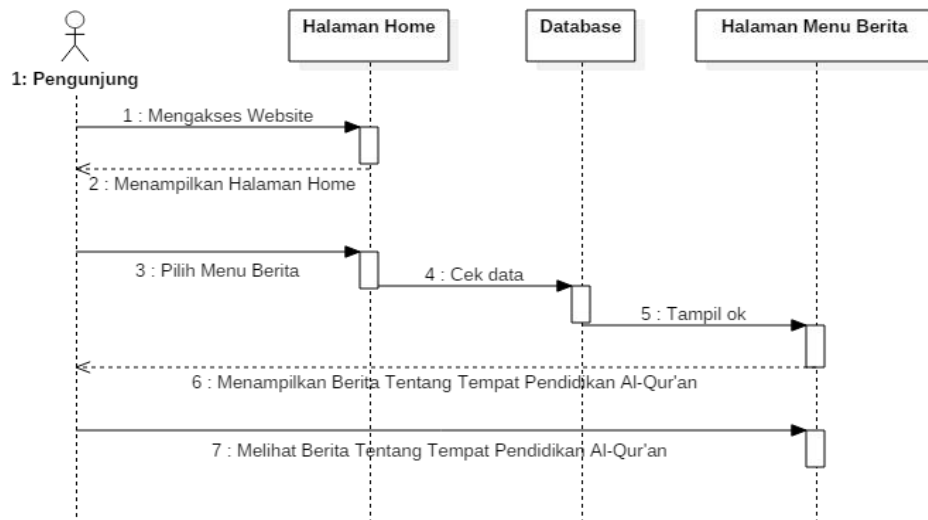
1: Pengunjung

Halaman Home

Database

Halaman Menu Berita

1 : Mengakses Website

2 : Menampilkan Halaman Home

3 : Pilih Menu Berita

4 : Cek data

5 : Tampil ok

6 : Menampilkan Berita Tentang Tempat Pendidikan Al-Qur'an

7 : Melihat Berita Tentang Tempat Pendidikan Al-Qur'an